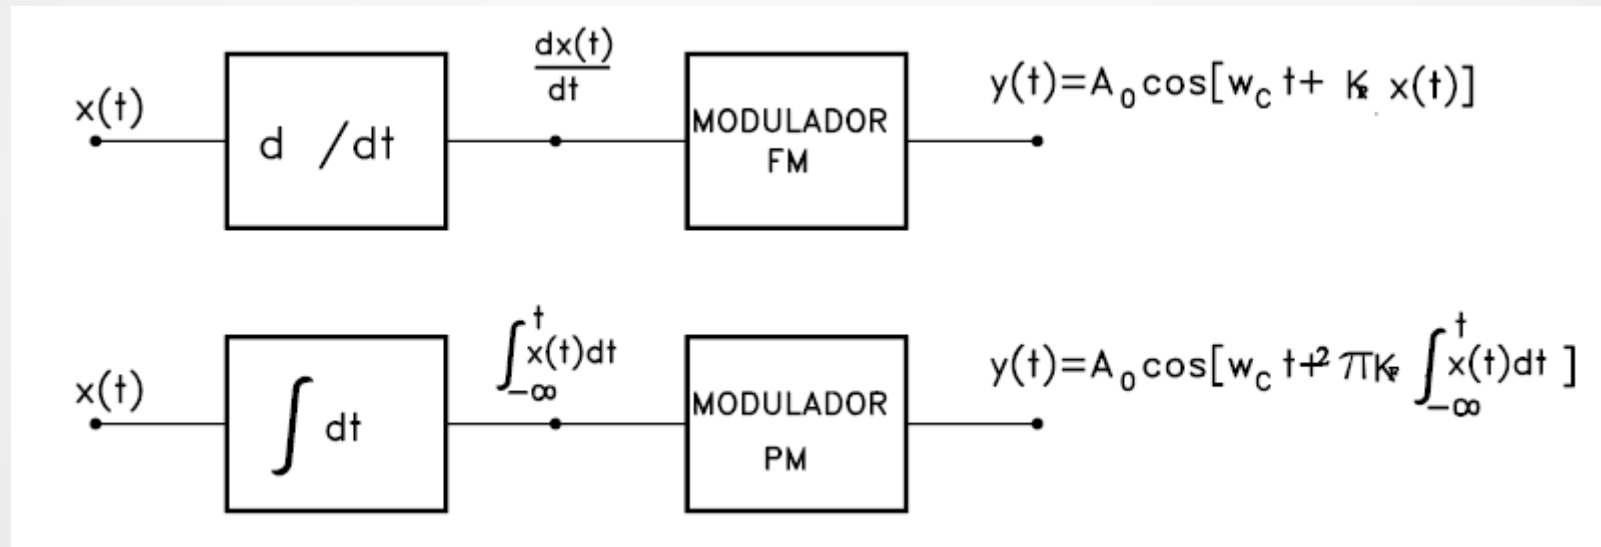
$x(t)$

$d\ /dt$

$\frac{dx(t)}{dt}$

MODULADOR FM

$y(t)=A_0\cos[w_c t+ K_p x(t)]$

$x(t)$

$\int dt$

$\int_{-\infty}^{t} x(t)dt$

MODULADOR PM

$y(t)=A_0\cos[w_c t+2\pi K_f \int_{-\infty}^{t} x(t)dt\ ]$